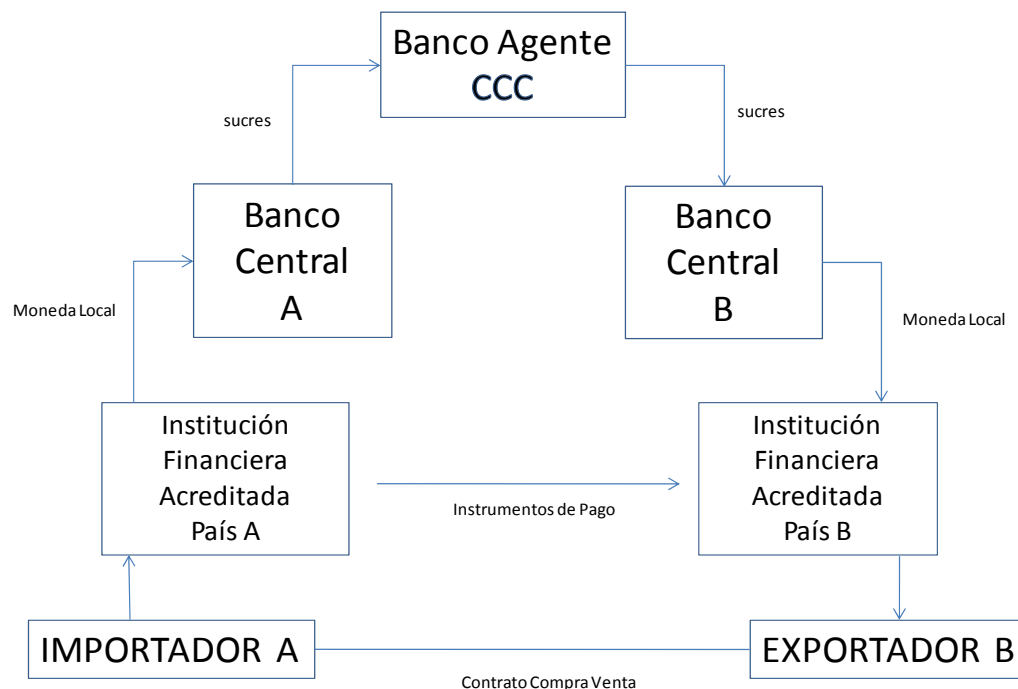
Banco Agente
CCC

sucres

sucres

Banco Central A

Banco Central B

Moneda Local

Moneda Local

Institución Financiera Acreditada País A

Instrumentos de Pago

Institución Financiera Acreditada País B

IMPORTADOR A

EXPORTADOR B

Contrato Compra Venta